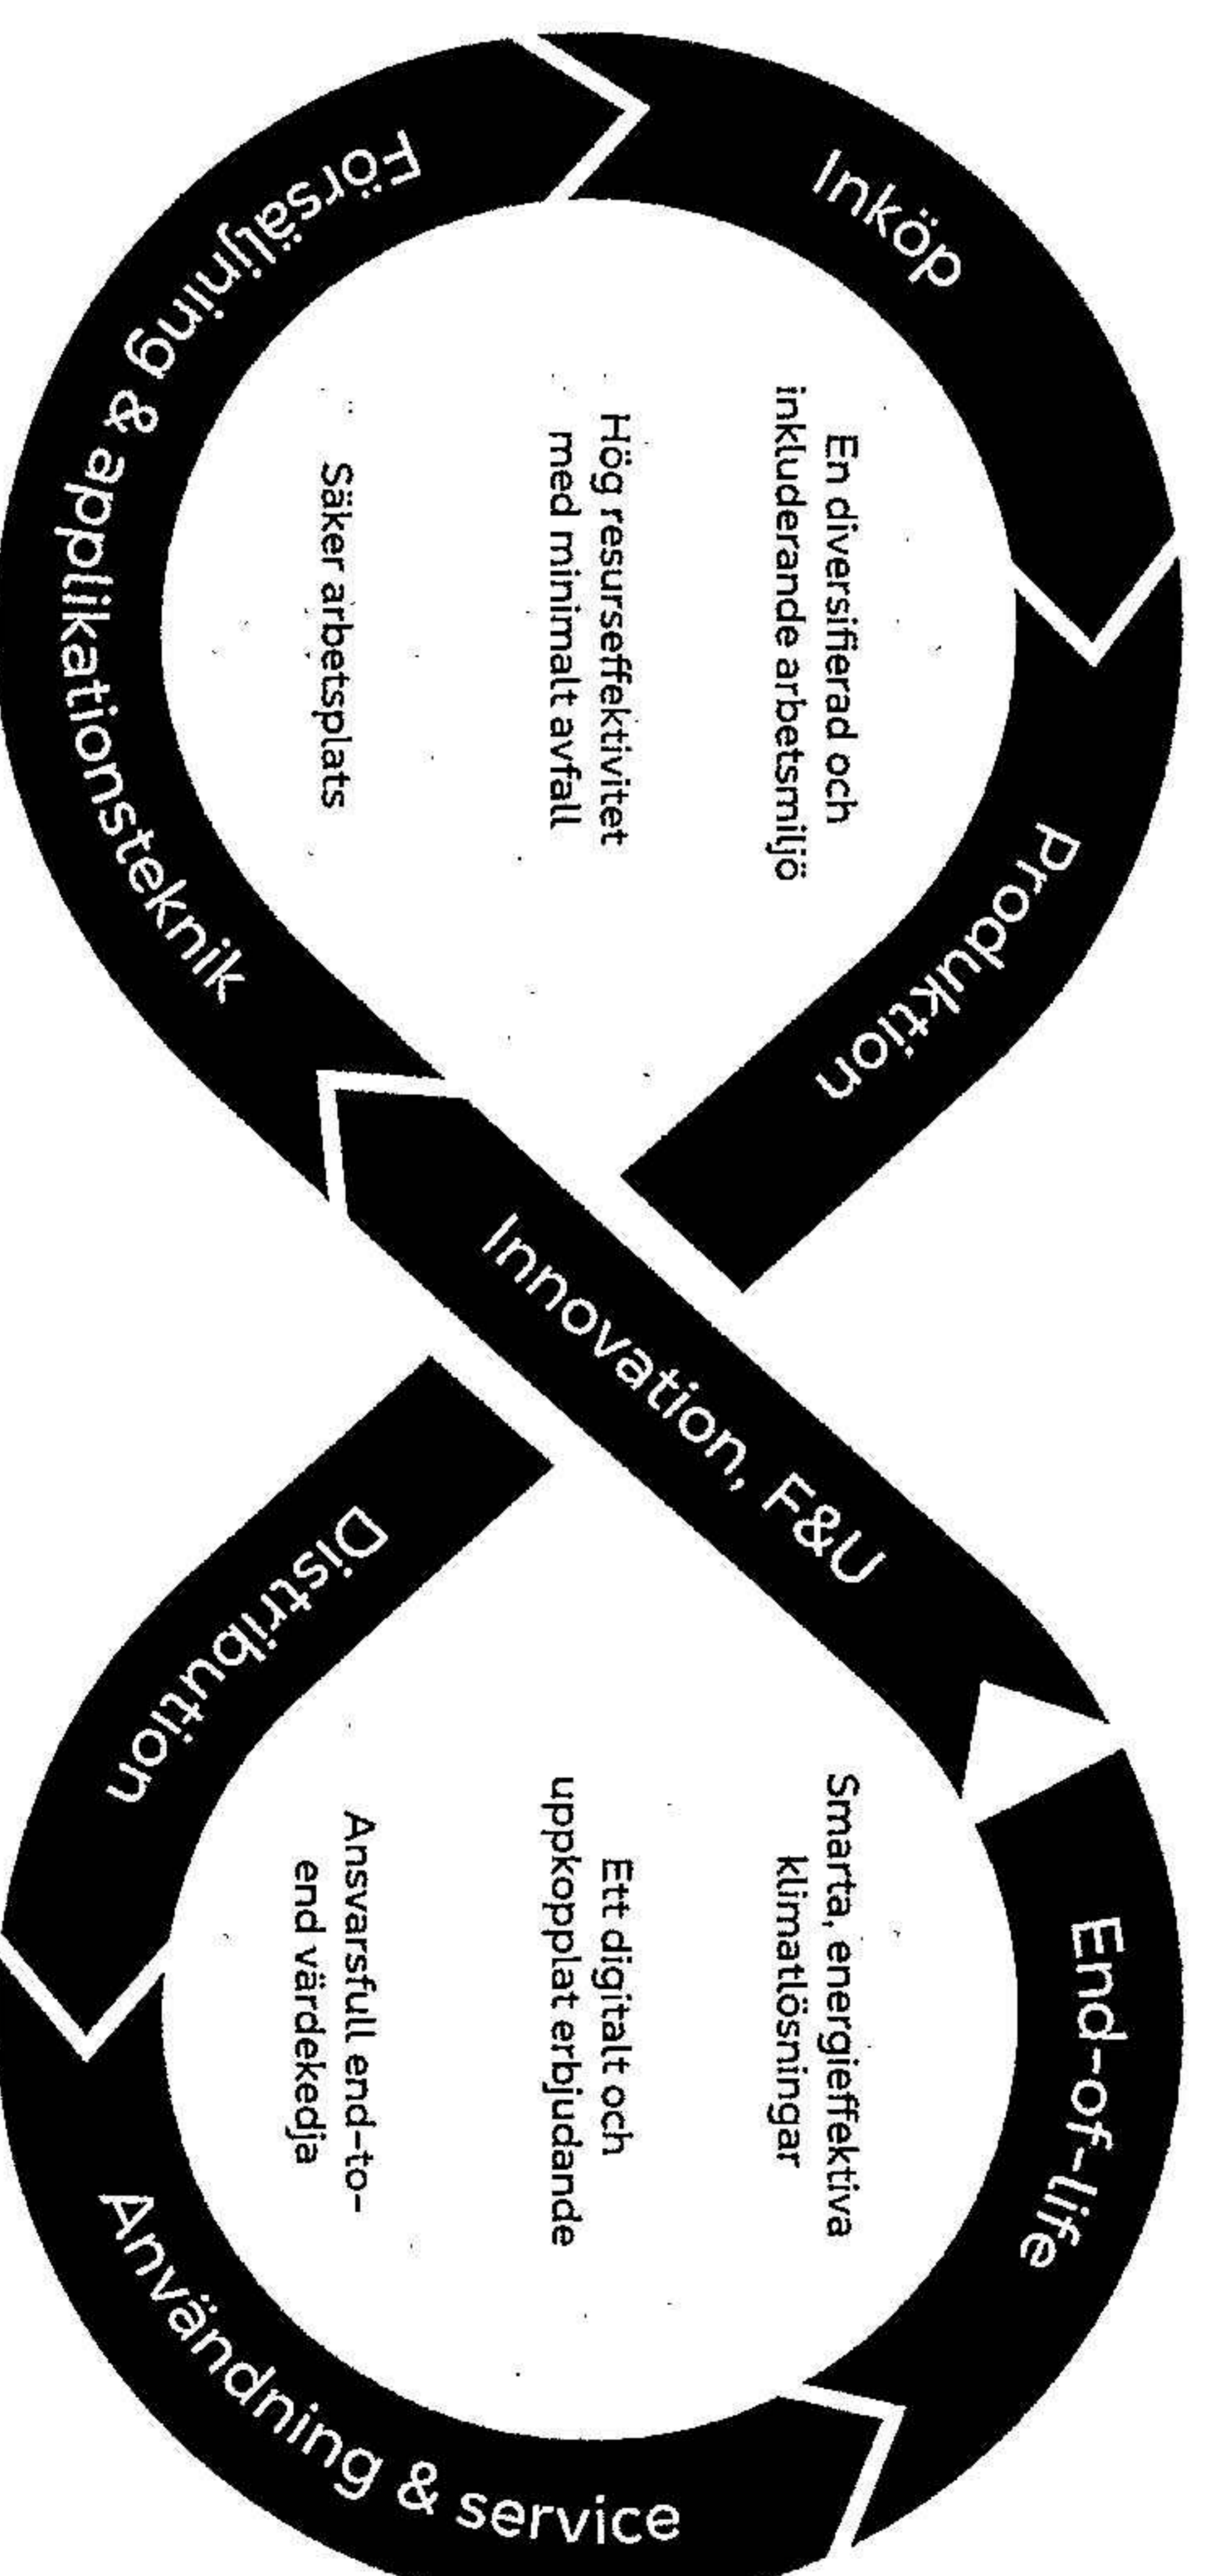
Inköp

Produktion

Försäljning & applikationsteknik

En diversifierad och inkluderande arbetsmiljö

Hög resurseffektivitet med minimalt avfall

Säker arbetsplats

Innovation, F&U

End-of-life

Distribution

Smarta, energieffektiva klimatlösningar

Ett digitalt och uppkopplat erbjudande

Ansvarsfull end-to-end värdekedja

Användning & service